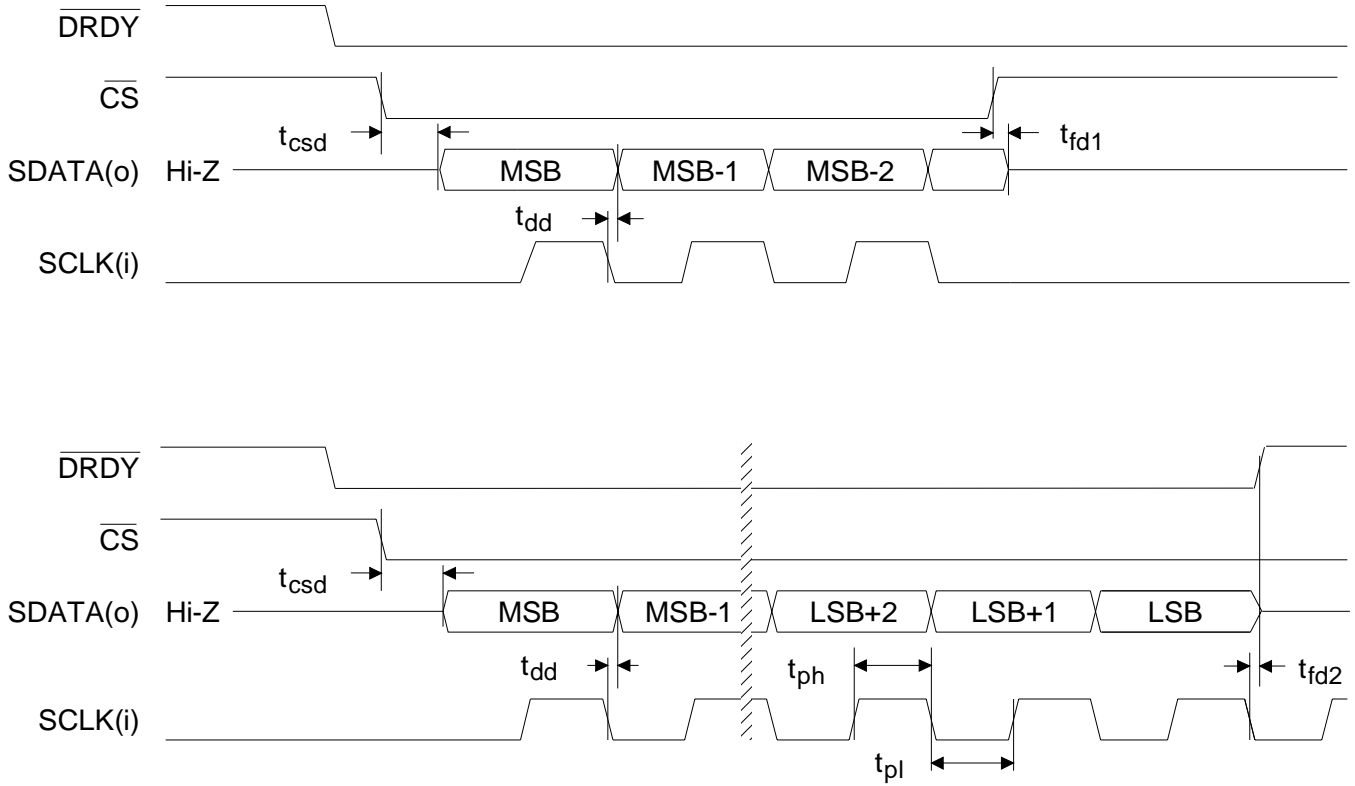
$\overline{DRDY}$

$\overline{CS}$

$t_{csd}$

$t_{fd1}$

SDATA(o) Hi-Z

MSB MSB-1 MSB-2

$t_{dd}$

SCLK(i)

$\overline{DRDY}$

$\overline{CS}$

$t_{csd}$

SDATA(o) Hi-Z

MSB MSB-1 LSB+2 LSB+1 LSB

$t_{dd}$ $t_{ph}$ $t_{fd2}$

SCLK(i)

$t_{pl}$